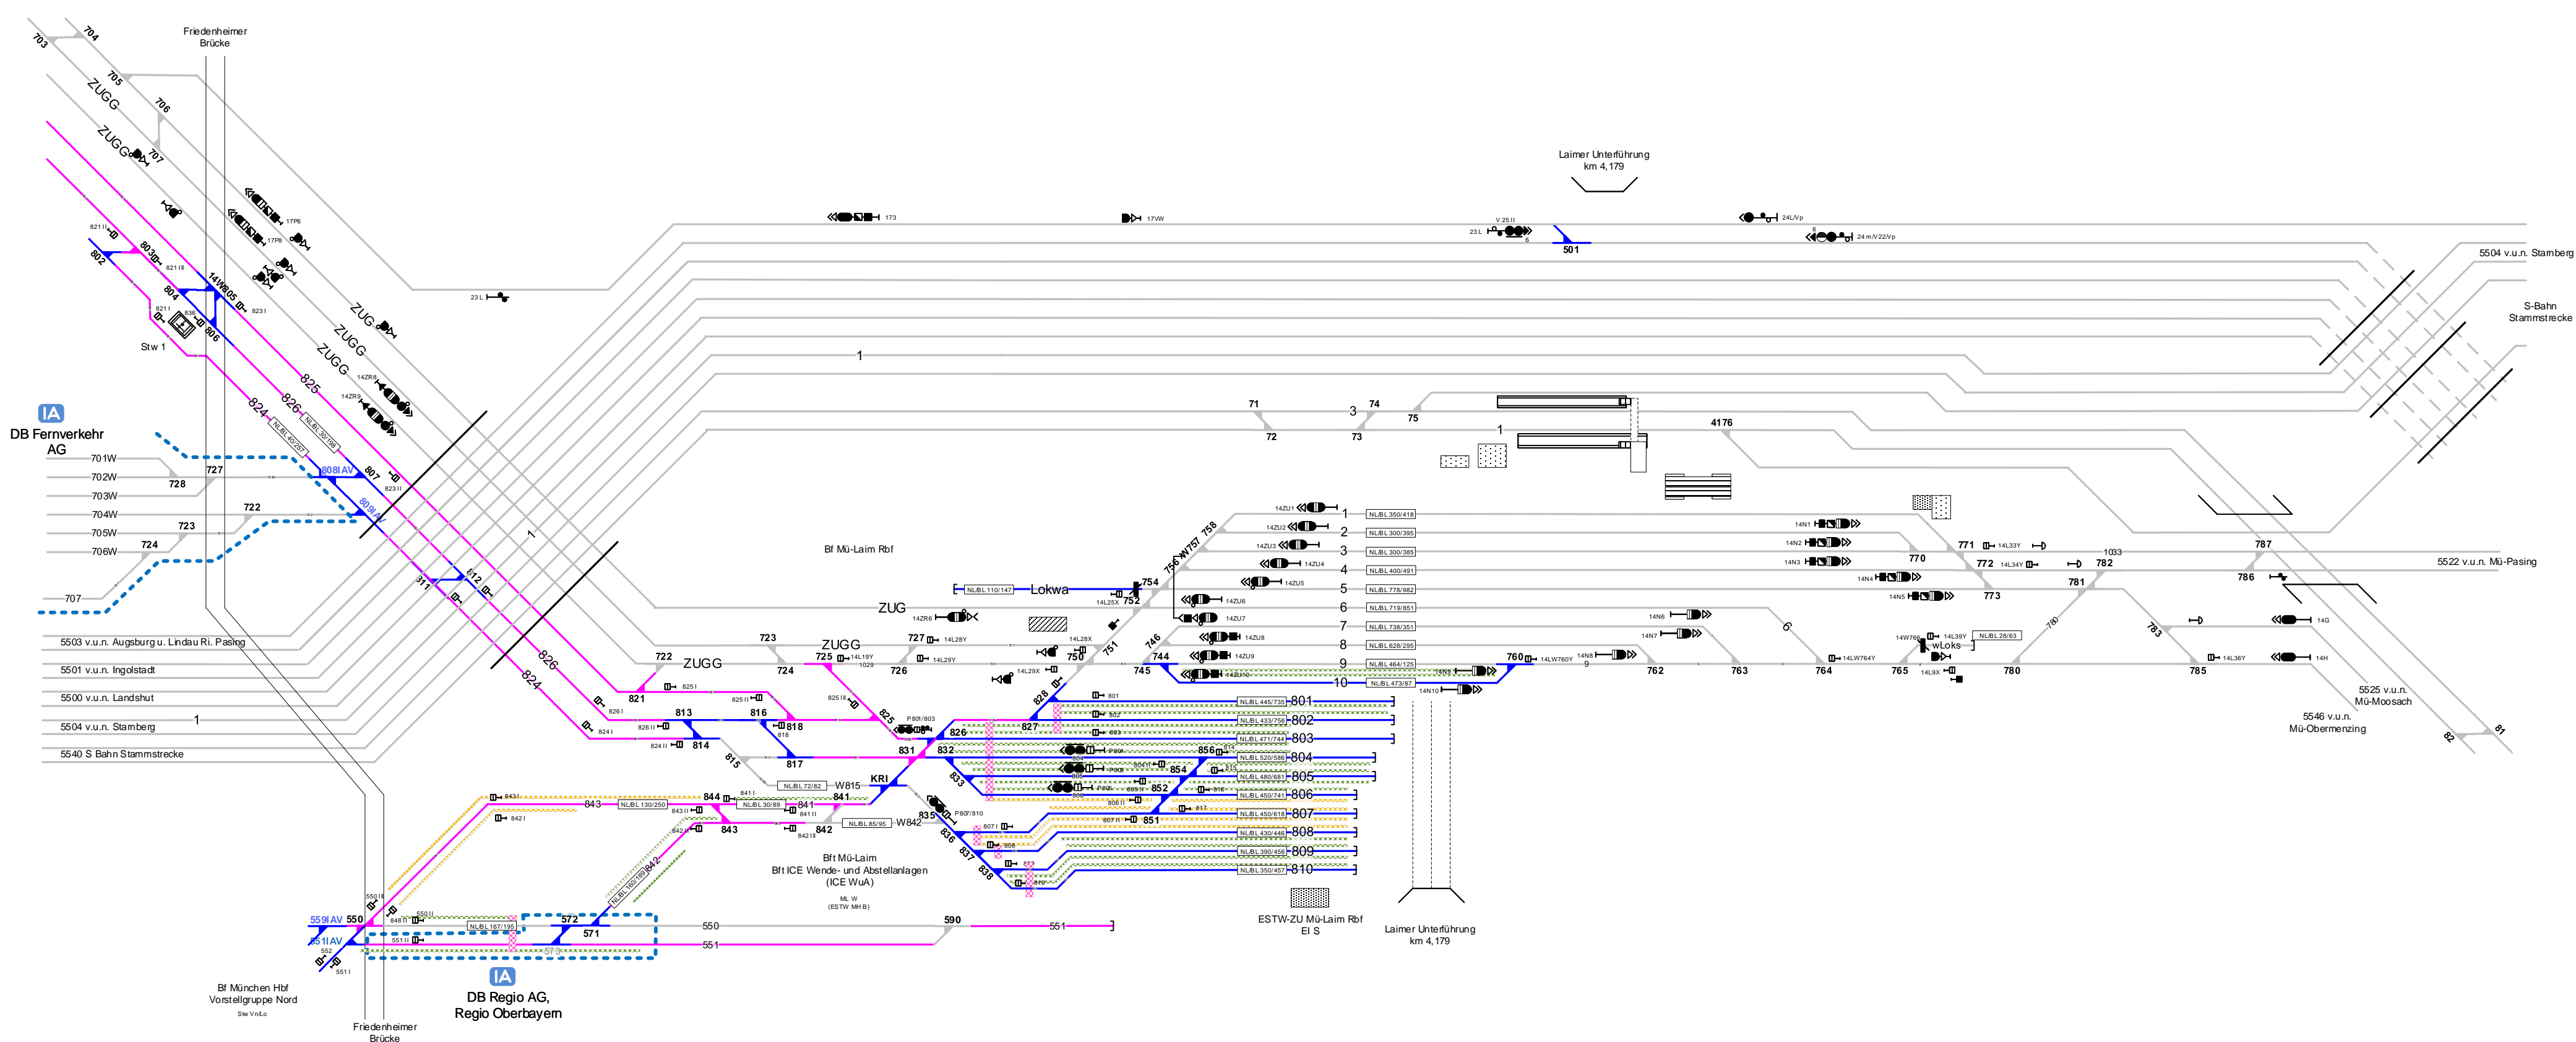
Friedenheimer Brücke

703
704
705
706
707
ZUGG
ZUGG

17P6
17P8

821 II
803
821 III
802
804
14W805
823 I
821 I
836
806
Stw 1

ZUG
ZUGG
ZUGG
825
826
824
14ZR8
14ZR9

IA
DB Fernverkehr AG

701W
702W
703W
704W
705W
706W
707
727
728
722
723
724
808 I AV
809 I AV
807
823 II
811
812

5503 v.u.n. Augsburg u. Lindau Ri. Pasing
5501 v.u.n. Ingolstadt
5500 v.u.n. Landshut
5504 v.u.n. Starnberg
1
5540 S Bahn Stammstrecke

1
173
17VW
23 L
Laimer Unterführung km 4,179
V 25 II
23 L
501
24L/Vp
24 m/V22/Vp
5504 v.u.n. Starnberg
S-Bahn Stammstrecke

71
72
3
73
74
75
1
4176

Bf Mü-Laim Rbf
ZUG
Lokwa
NL/BL 110/147
754
752
14L25X
14ZR6

14ZU1
14ZU2
14ZU3
14ZU4
14ZU5
14ZU6
14ZU7
14ZU8
14ZU9
14ZU10
758
756
W757
1
2
3
4
5
6
7
8
9
10
NL/BL 350/418
NL/BL 300/395
NL/BL 300/385
NL/BL 400/491
NL/BL 778/982
NL/BL 719/851
NL/BL 738/351
NL/BL 628/295
NL/BL 464/125
NL/BL 473/87

14N1
14N2
14N3
14N4
14N5
14N6
14N7
14N8
14N10
770
771
14L33Y
772
14L34Y
773
1033
781
782
787
786
5522 v.u.n. Mü-Pasing
780
783
14W76
14L39Y
NL/BL 28/63
wLoks
14L9X
14G
14H
14L36Y
785
760
14LW760Y
762
763
764
14LW764Y
765
5525 v.u.n. Mü-Moosach
5546 v.u.n. Mü-Obermenzing
82
81

722
ZUGG
723
724
ZUGG
725
14L19Y
1029
727
14L28Y
726
14L29Y
14L28X
750
751
746
745
744
14L29X
828

821
825 I
826 I
825 II
825 III
813
816
818
818
826 II
824 I
824 II
814
815
817
P801/803
825
831
832
826
827
801
802
803
804
805
806
807
808
809
810
NL/BL 445/735
NL/BL 433/756
NL/BL 471/744
NL/BL 520/586
NL/BL 480/681
NL/BL 450/741
NL/BL 450/618
NL/BL 430/446
NL/BL 390/456
NL/BL 350/457
856
854
852
851
833
NL/BL 72/82
W815
KRI
844
841
841 I
841 II
NL/BL 30/89
843
843 I
843 II
842 I
842 II
842
843
NL/BL 130/250
NL/BL 85/95
W842
835
836
837
838
P807/810
807 I
807 II

Bft Mü-Laim
Bft ICE Wende- und Abstellanlagen (ICE WuA)
ML W (ESTW MH B)

559 I AV
550
551 I AV
552
551 I
550 II
550 I
551 II
NL/BL 167/195
572
571
573
550
551
590
551
IA
DB Regio AG, Regio Oberbayern
Bf München Hbf Vorstellgruppe Nord
Stw Vn/Lo
Friedenheimer Brücke

ESTW-ZU Mü-Laim Rbf
El S
Laimer Unterführung km 4,179